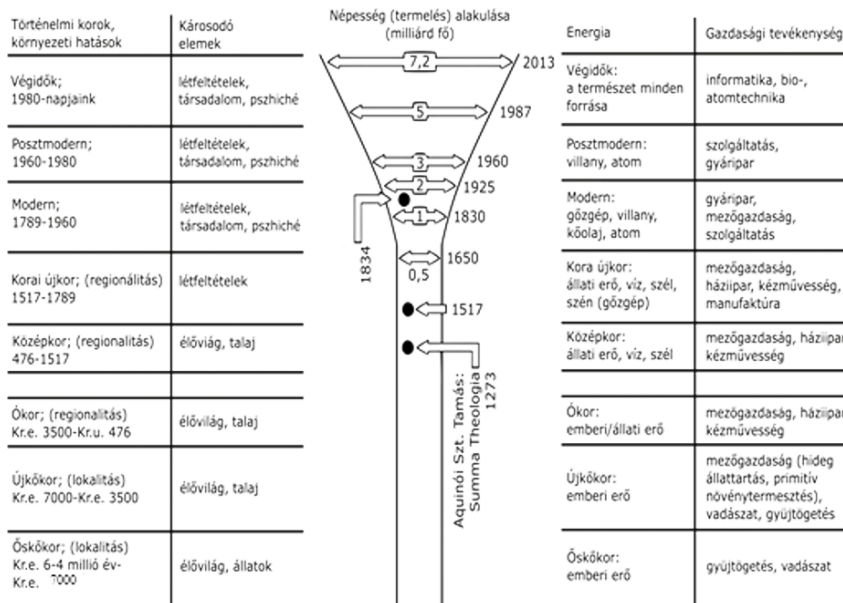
| Történelmi korok, környezeti hatások | Károsodó elemek |
|---|---|
| Végidők; 1980-napjaink | létfeltételek, társadalom, pszhiché |
| Posztmodern; 1960-1980 | létfeltételek, társadalom, pszhiché |
| Modern; 1789-1960 | létfeltételek, társadalom, pszhiché |
| Korai újkor; (regionalitás) 1517-1789 | létfeltételek |
| Középkor; (regionalitás) 476-1517 | élővilág, talaj |
| | |
| Ókor; (regionalitás) Kr.e. 3500-Kr.u. 476 | élővilág, talaj |
| Újkőkor; (lokalitás) Kr.e. 7000-Kr.e. 3500 | élővilág, talaj |
| Őskőkor; (lokalitás) Kr.e. 6-4 millió év-Kr.e. 7000 | élővilág, állatok |

Népesség (termelés) alakulása (milliárd fő)

7,2 2013
5 1987
3 1960
2 1925
1 1830
0,5 1650
1517
1834
Aquinói Szt. Tamás: Summa Theologia 1273

| Energia | Gazdasági tevékenység |
|---|---|
| Végidők: a természet minden forrása | informatika, bio-, atomtechnika |
| Posztmodern: villany, atom | szolgáltatás, gyáripar |
| Modern: gőzgép, villany, kőolaj, atom | gyáripar, mezőgazdaság, szolgáltatás |
| Kora újkor: állati erő, víz, szél, szén (gőzgép) | mezőgazdaság, háziipar, kézművesség, manufaktúra |
| Középkor: állati erő, víz, szél | mezőgazdaság, háziipar kézművesség |
| | |
| Ókor: emberi/állati erő | mezőgazdaság, háziipar kézművesség |
| Újkőkor: emberi erő | mezőgazdaság (hideg állattartás, primitív növénytermesztés), vadászat, gyüjtögetés |
| Őskőkor: emberi erő | gyüjtögetés, vadászat |